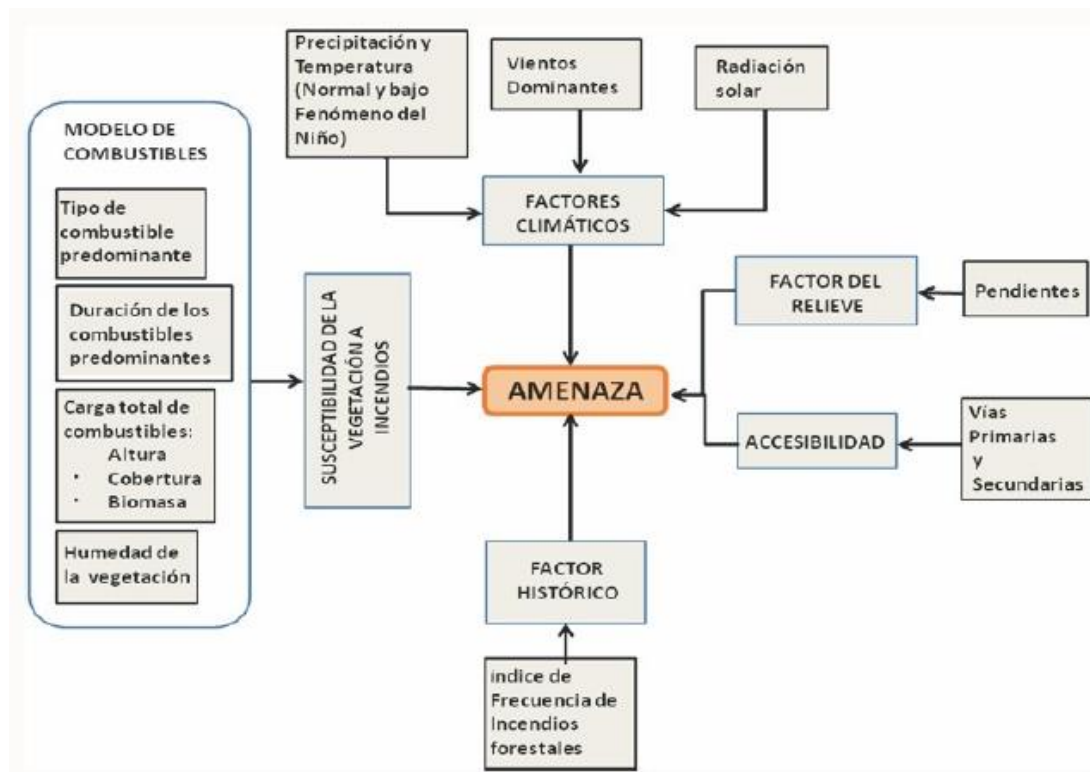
MODELO DE COMBUSTIBLES

Tipo de combustible predominante

Duración de los combustibles predominantes

Carga total de combustibles:
Altura
• Cobertura
• Biomasa

Humedad de la vegetación

Precipitación y Temperatura (Normal y bajo Fenómeno del Niño)

Vientos Dominantes

Radiación solar

FACTORES CLIMÁTICOS

SUSCEPTIBILIDAD DE LA VEGETACIÓN A INCENDIOS

AMENAZA

FACTOR DEL RELIEVE

Pendientes

ACCESIBILIDAD

Vías Primarias y Secundarias

FACTOR HISTÓRICO

indice de Frecuencia de Incendios forestales